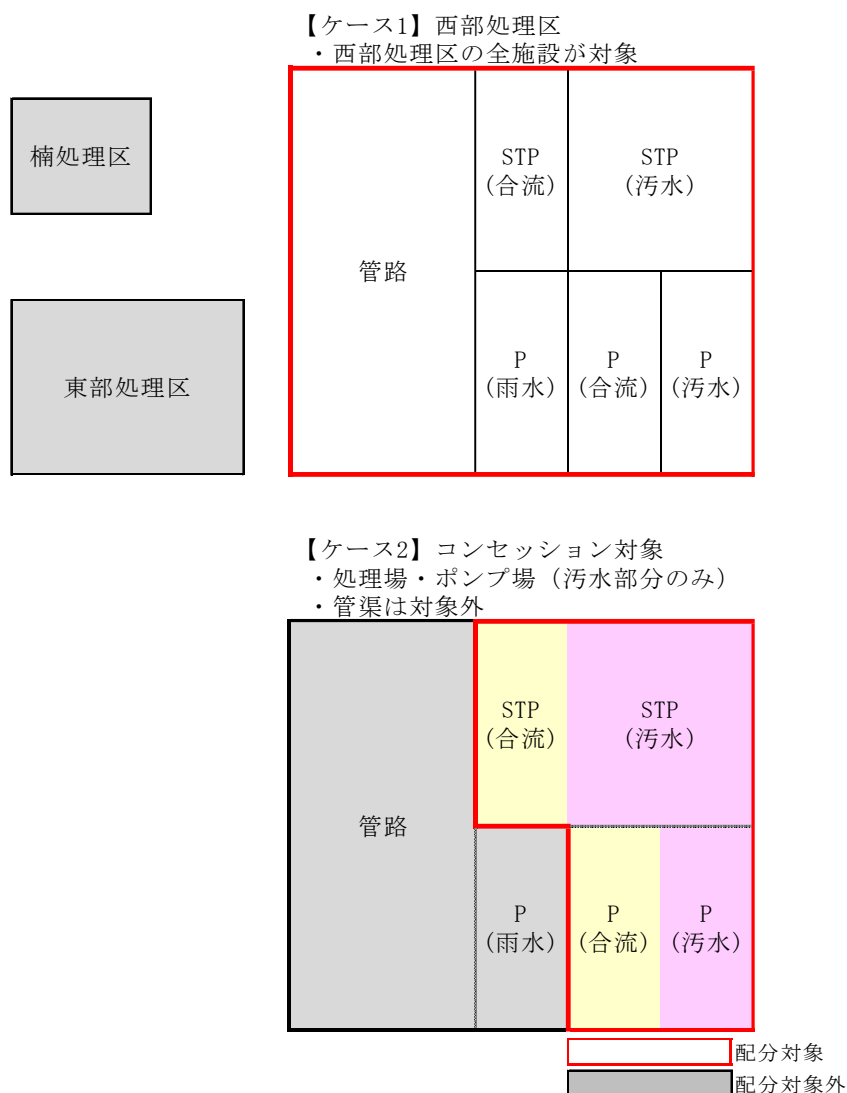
【ケース1】西部処理区
・西部処理区の全施設が対象

楠処理区

東部処理区

管路

STP
（合流）

STP
（汚水）

P
（雨水）

P
（合流）

P
（汚水）

【ケース2】コンセッション対象
・処理場・ポンプ場（汚水部分のみ）
・管渠は対象外

管路

STP
（合流）

STP
（汚水）

P
（雨水）

P
（合流）

P
（汚水）

配分対象
配分対象外